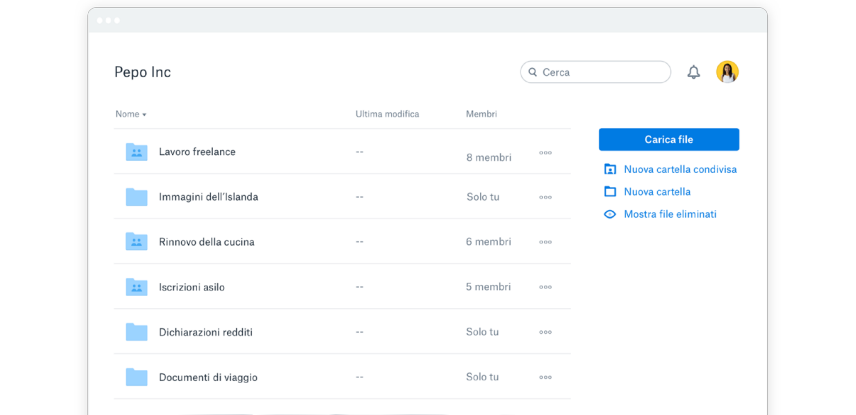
Pepo Inc

Cerca

| Nome ▾ | Ultima modifica | Membri | |
|---|---|---|---|
| Lavoro freelance | -- | 8 membri | ooo |
| Immagini dell'Islanda | -- | Solo tu | ooo |
| Rinnovo della cucina | -- | 6 membri | ooo |
| Iscrizioni asilo | -- | 5 membri | ooo |
| Dichiarazioni redditi | -- | Solo tu | ooo |
| Documenti di viaggio | -- | Solo tu | ooo |

Carica file

Nuova cartella condivisa

Nuova cartella

Mostra file eliminati